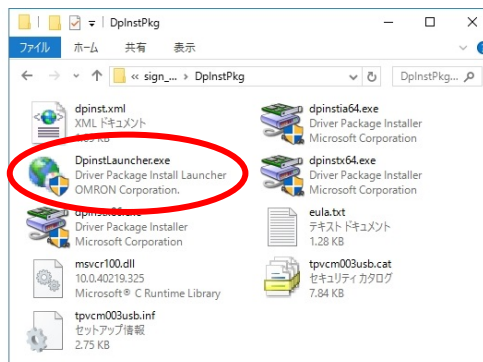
DpInstPkg

ファイル ホーム 共有 表示

« sign_... › DpInstPkg

DpInstPkg...

dpinst.xml
XML ドキュメント
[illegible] KB

dpinstia64.exe
Driver Package Installer
Microsoft Corporation

DpinstLauncher.exe
Driver Package Install Launcher
OMRON Corporation.

dpinstx64.exe
Driver Package Installer
Microsoft Corporation

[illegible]
Driver Package Installer
Microsoft Corporation

eula.txt
テキスト ドキュメント
1.28 KB

msvcr100.dll
10.0.40219.325
Microsoft® C Runtime Library

tpvcm003usb.cat
セキュリティ カタログ
7.84 KB

tpvcm003usb.inf
セットアップ情報
2.75 KB